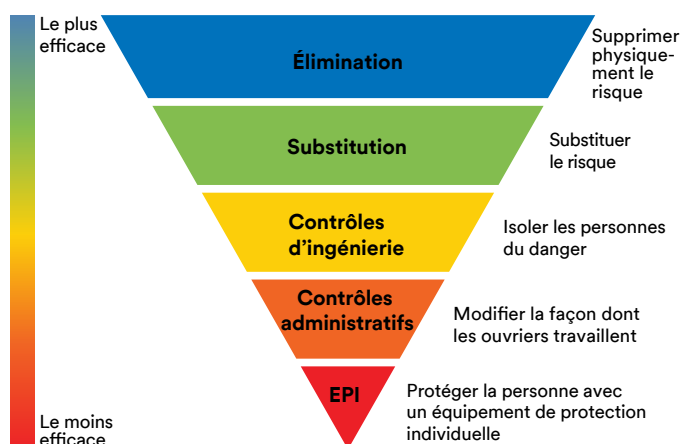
Le plus efficace

Élimination

Supprimer physiquement le risque

Substitution

Substituer le risque

Contrôles d'ingénierie

Isoler les personnes du danger

Contrôles administratifs

Modifier la façon dont les ouvriers travaillent

EPI

Protéger la personne avec un équipement de protection individuelle

Le moins efficace